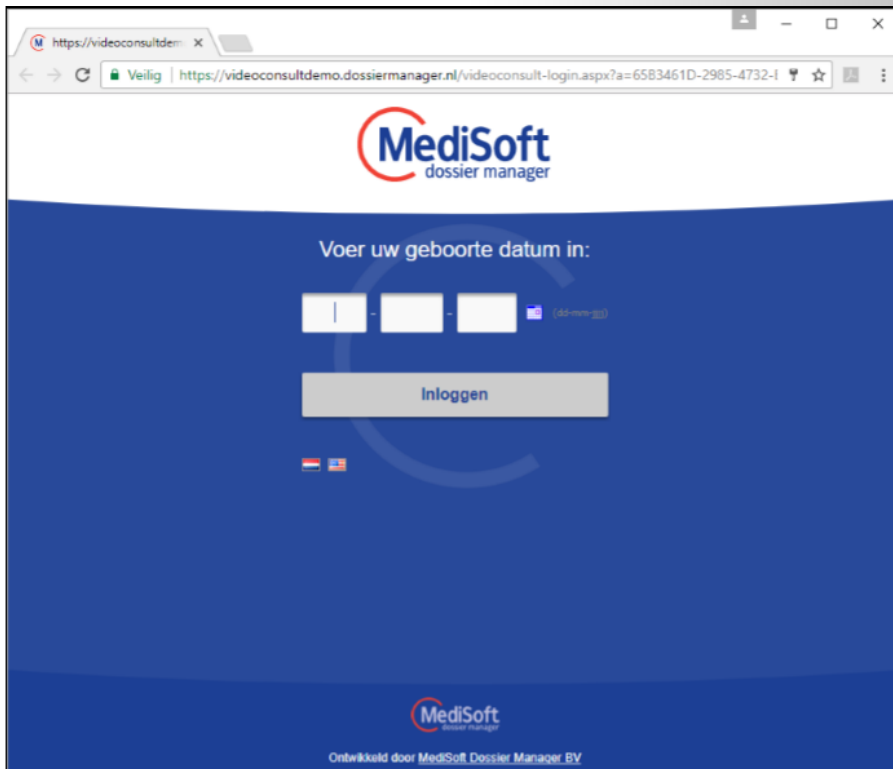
https://videoconsultdem ×

Veilig | https://videoconsultdemo.dossiermanager.nl/videoconsult-login.aspx?a=6583461D-2985-4732-I

MediSoft
dossier manager

Voer uw geboorte datum in:

- -

(dd-mm-jjjj)

Inloggen

MediSoft
dossier manager

Ontwikkeld door MediSoft Dossier Manager BV